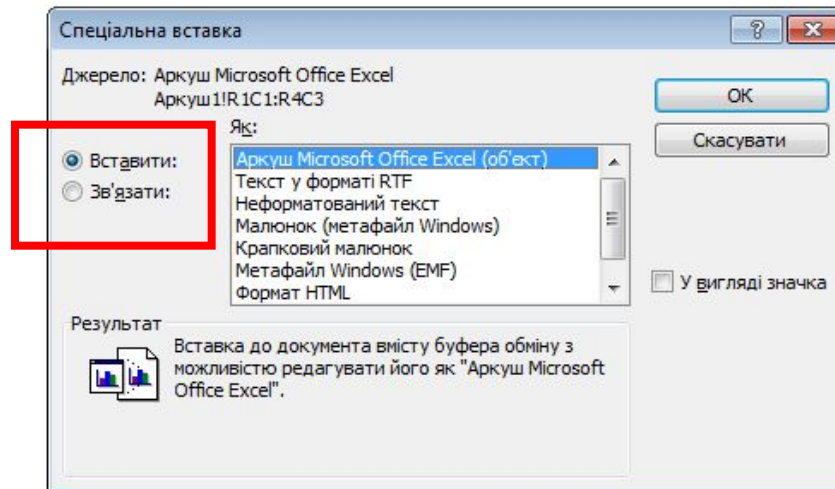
Спеціальна вставка

?

Джерело: Аркуш Microsoft Office Excel
Аркуш1!R1C1:R4C3

Як:

Вставити:

Зв'язати:

Аркуш Microsoft Office Excel (об'єкт)
Текст у форматі RTF
Неформатований текст
Малюнок (метафайл Windows)
Крапковий малюнок
Метафайл Windows (EMF)
Формат HTML

OK

Скасувати

У вигляді значка

Результат

Вставка до документа вмісту буфера обміну з можливістю редагувати його як "Аркуш Microsoft Office Excel".